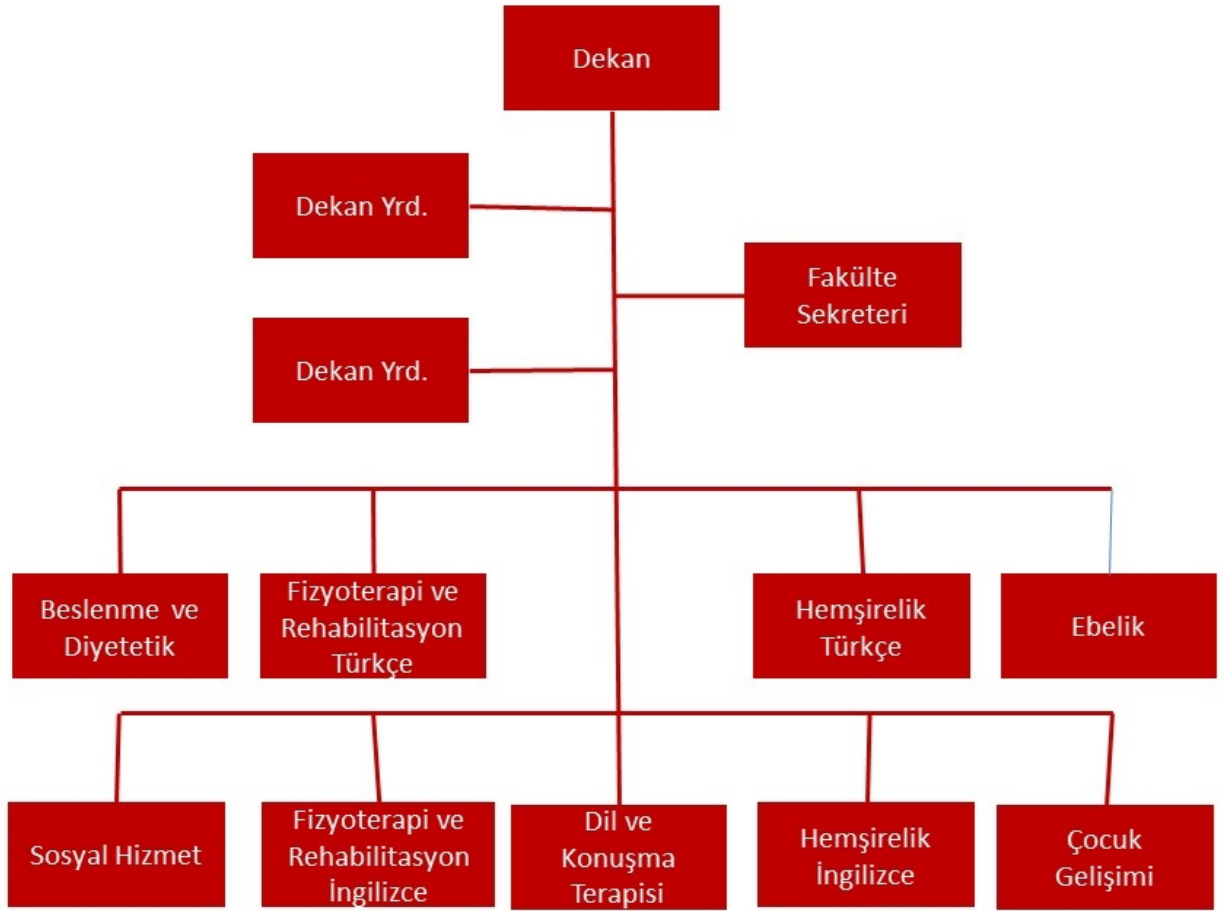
Dekan

Dekan Yrd.

Fakülte Sekreteri

Dekan Yrd.

Beslenme ve Diyetetik

Fizyoterapi ve Rehabilitasyon Türkçe

Hemşirelik Türkçe

Ebelik

Sosyal Hizmet

Fizyoterapi ve Rehabilitasyon İngilizce

Dil ve Konuşma Terapisi

Hemşirelik İngilizce

Çocuk Gelişimi